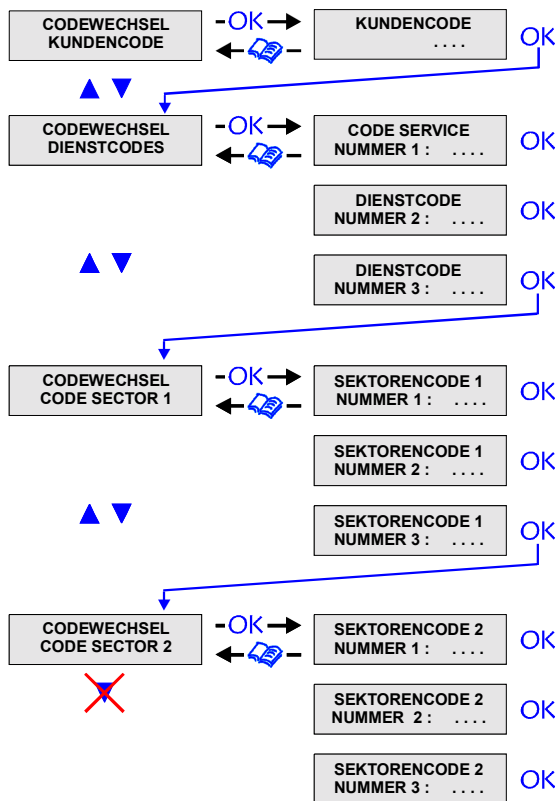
CODEWECHSEL KUNDENCODE

-OK

KUNDENCODE
....

OK

CODEWECHSEL DIENSTCODES

-OK

CODE SERVICE
NUMMER 1 : ....

OK

DIENSTCODE
NUMMER 2 : ....

OK

DIENSTCODE
NUMMER 3 : ....

OK

CODEWECHSEL CODE SECTOR 1

-OK

SEKTORENCODE 1
NUMMER 1 : ....

OK

SEKTORENCODE 1
NUMMER 2 : ....

OK

SEKTORENCODE 1
NUMMER 3 : ....

OK

CODEWECHSEL CODE SECTOR 2

-OK

SEKTORENCODE 2
NUMMER 1 : ....

OK

SEKTORENCODE 2
NUMMER 2 : ....

OK

SEKTORENCODE 2
NUMMER 3 : ....

OK